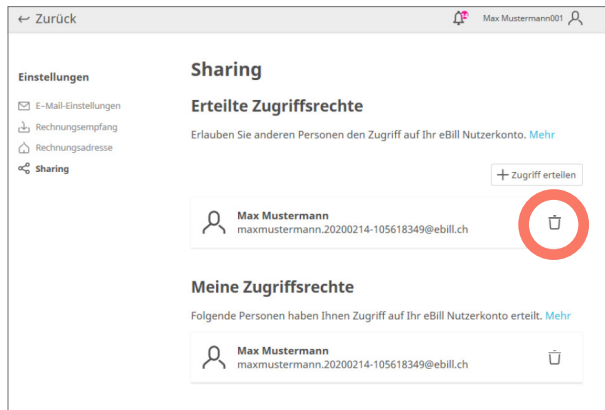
← Zurück

Max Mustermann001

Einstellungen

E-Mail-Einstellungen
Rechnungsempfang
Rechnungsadresse
Sharing

Sharing

Erteilte Zugriffsrechte

Erlauben Sie anderen Personen den Zugriff auf Ihr eBill Nutzerkonto. Mehr

+ Zugriff erteilen

Max Mustermann
maxmustermann.20200214-105618349@ebill.ch

Meine Zugriffsrechte

Folgende Personen haben Ihnen Zugriff auf Ihr eBill Nutzerkonto erteilt. Mehr

Max Mustermann
maxmustermann.20200214-105618349@ebill.ch